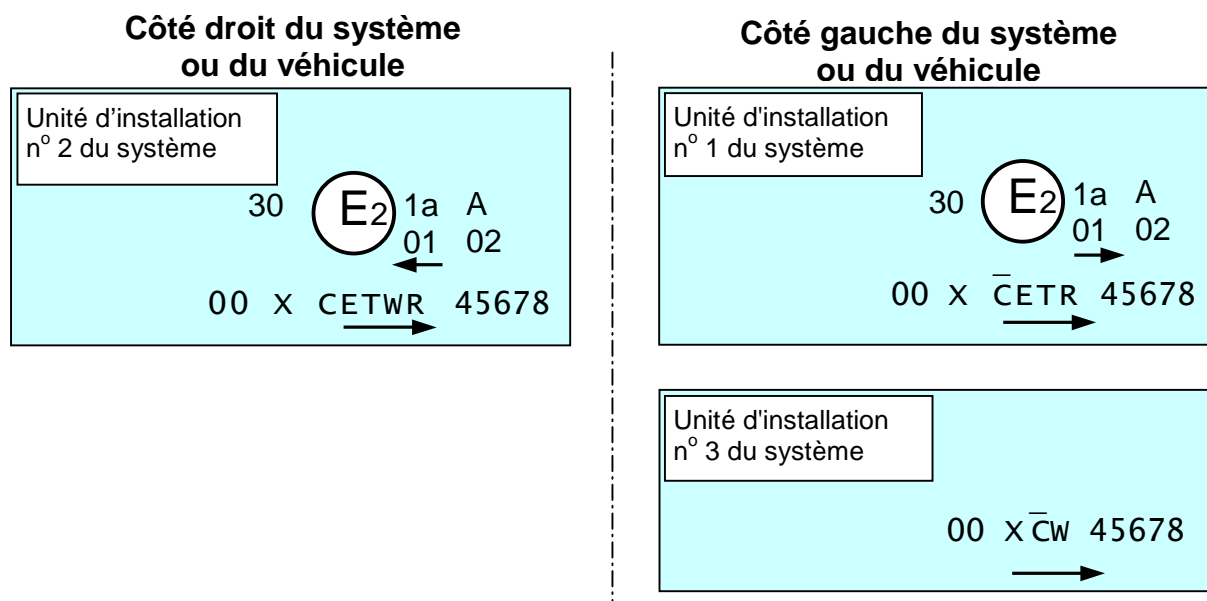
**Côté droit du système ou du véhicule**

Unité d'installation n$^{o}$ 2 du système

30 $E_2$ 1a A
01 02

00 X CETWR 45678

**Côté gauche du système ou du véhicule**

Unité d'installation n$^{o}$ 1 du système

30 $E_2$ 1a A
01 02

00 X $\overline{C}$ETR 45678

Unité d'installation n$^{o}$ 3 du système

00 X$\overline{C}$W 45678